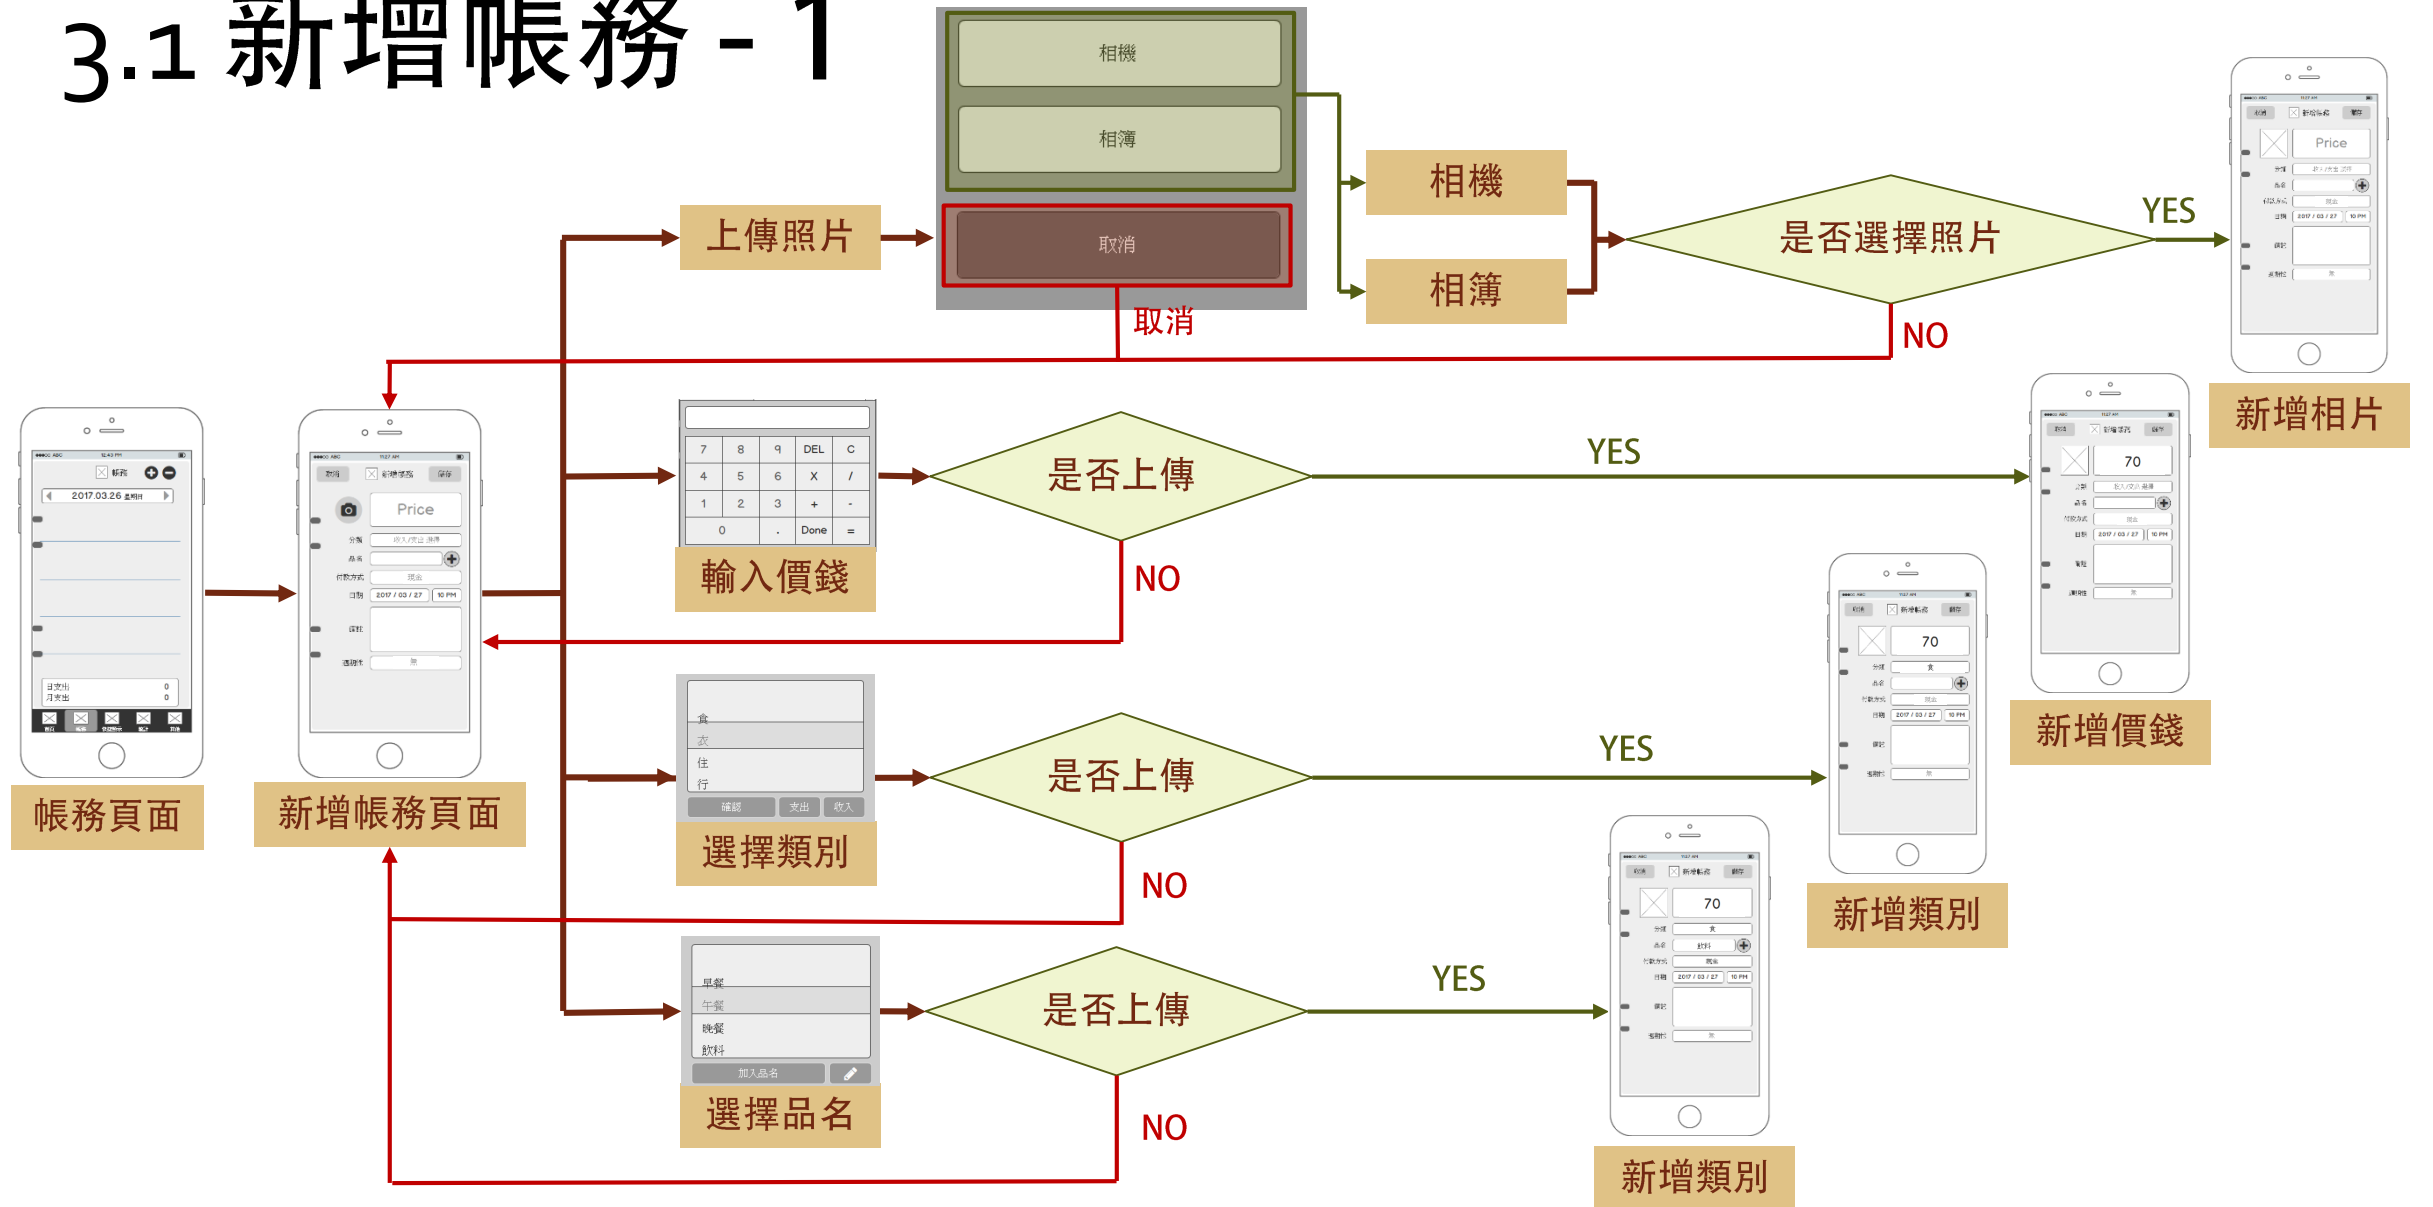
3.1 新增帳務 - 1

相機

相簿

取消

上傳照片

取消

相機

相簿

是否選擇照片

YES

NO

Price

新增相片

帳務頁面

2017.03.26

新增帳務頁面

Price

| 7 | 8 | 9 | DEL | C |
|---|---|---|---|---|
| 4 | 5 | 6 | X | / |
| 1 | 2 | 3 | + | - |
| 0 | | . | Done | = |

輸入價錢

是否上傳

YES

NO

70

新增價錢

食
衣
住
行

確認 支出 收入

選擇類別

是否上傳

YES

NO

70

新增類別

早餐
午餐
晚餐
飲料

加入品名

選擇品名

是否上傳

YES

NO

70

新增類別